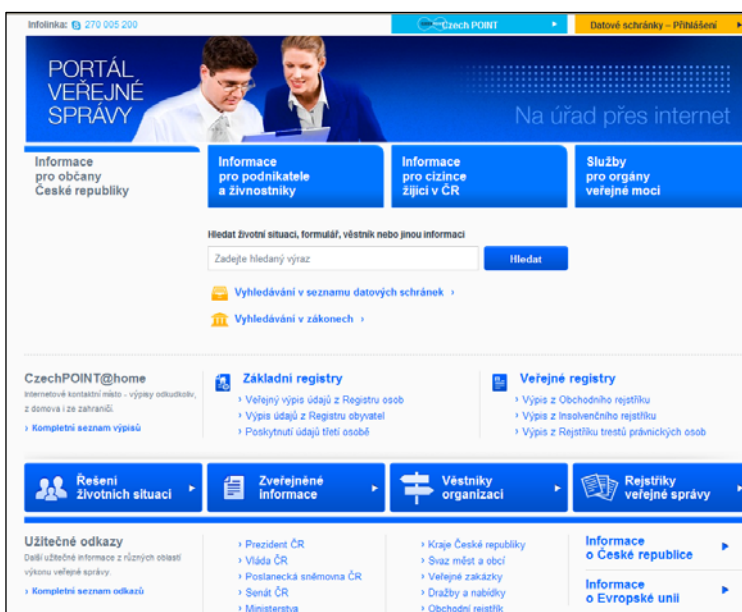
Infolinka: 270 005 200

Czech POINT ▸

Datové schránky – Přihlášení ▸

PORTÁL VEŘEJNÉ SPRÁVY

Na úřad přes internet

Informace pro občany České republiky

Informace pro podnikatele a živnostníky

Informace pro cizince žijící v ČR

Služby pro orgány veřejné moci

Hledat životní situaci, formulář, věstník nebo jinou informaci

Zadejte hledaný výraz

Hledat

Vyhledávání v seznamu datových schránek ›

Vyhledávání v zákonech ›

CzechPOINT@home

Internetové kontaktní místo - výpisy odkudkoliv, z domova i ze zahraničí.

› Kompletní seznam výpisů

Základní registry

› Veřejný výpis údajů z Registru osob
› Výpis údajů z Registru obyvatel
› Poskytnutí údajů třetí osobě

Veřejné registry

› Výpis z Obchodního rejstříku
› Výpis z Insolvenčního rejstříku
› Výpis z Rejstříku trestů právnických osob

Řešení životních situací ▸

Zveřejněné informace ▸

Věstníky organizací ▸

Rejstříky veřejné správy ▸

Užitečné odkazy

Další užitečné informace z různých oblastí výkonu veřejné správy.

› Kompletní seznam odkazů

› Prezident ČR
› Vláda ČR
› Poslanecká sněmovna ČR
› Senát ČR
› Ministerstva

› Kraje České republiky
› Svaz měst a obcí
› Veřejné zakázky
› Dražby a nabídky
› Obchodní rejstřík

Informace o České republice ▸

Informace o Evropské unii ▸